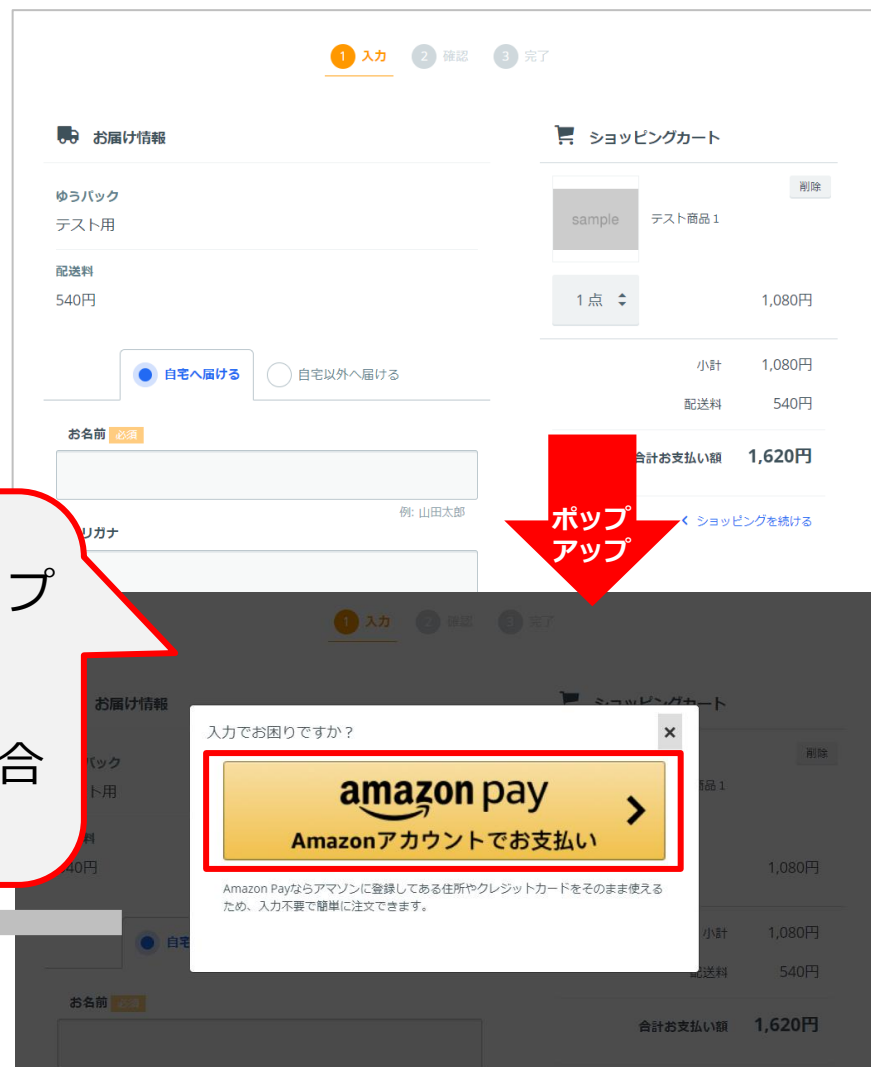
1 入力 2 確認 3 完了

お届け情報

ゆうパック
テスト用

配送料
540円

自宅へ届ける 自宅以外へ届ける

お名前 必須

例: 山田太郎

リガナ

ショッピングカート

削除

sample テスト商品 1

1 点

1,080円

小計 1,080円
配送料 540円
合計お支払い額 1,620円

ショッピングを続ける

ポップアップ

プ

合

1 入力 2 確認 3 完了

お届け情報

パック
ト用

料
40円

自宅

お名前 必須

ショッピングカート

削除

商品 1

1,080円

小計 1,080円
配送料 540円
合計お支払い額 1,620円

入力でお困りですか？

×

amazon pay
Amazonアカウントでお支払い

Amazon Payならアマゾンに登録してある住所やクレジットカードをそのまま使えるため、入力不要で簡単に注文できます。